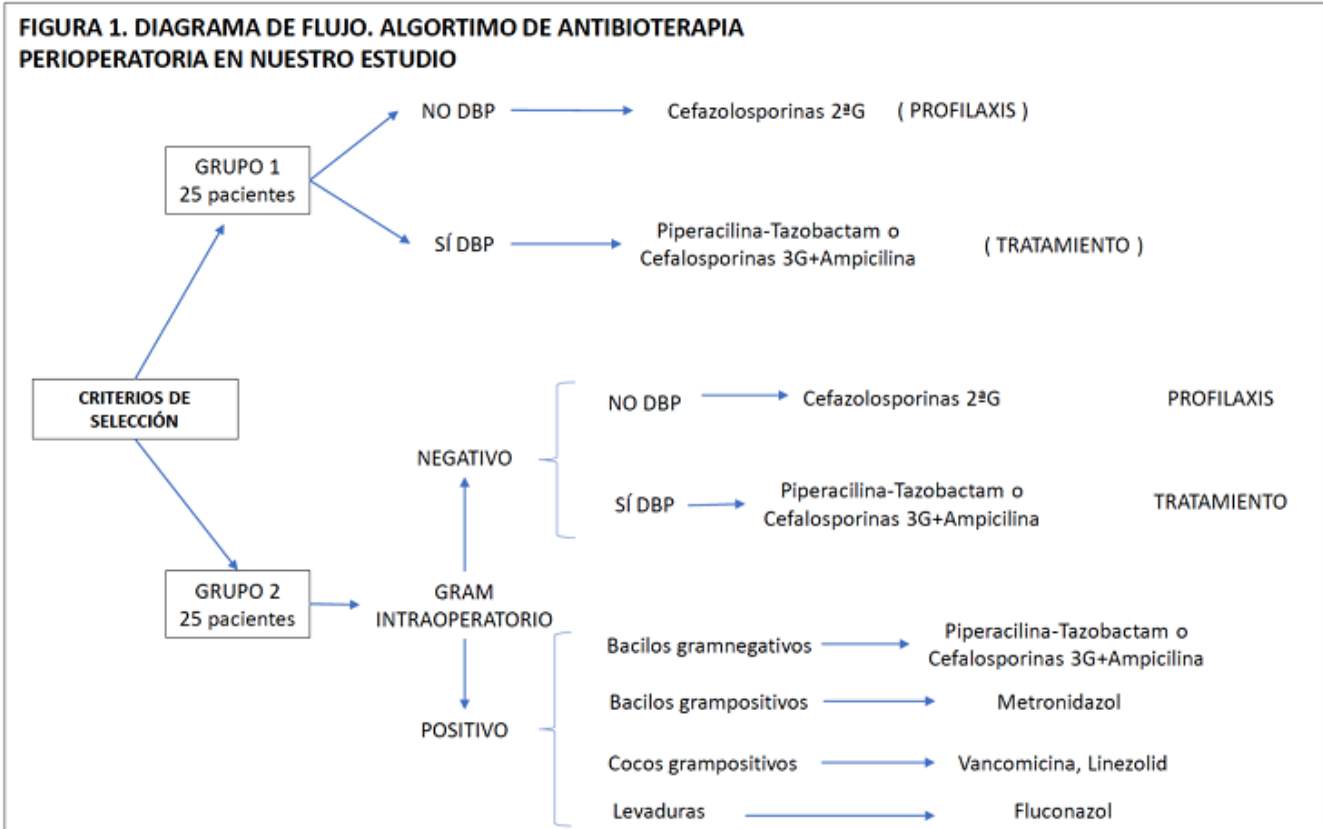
FIGURA 1. DIAGRAMA DE FLUJO. ALGORTIMO DE ANTIBIOTERAPIA PERIOPERATORIA EN NUESTRO ESTUDIO

GRUPO 1
25 pacientes

NO DBP → Cefazolosporinas 2ªG ( PROFILAXIS )

SÍ DBP → Piperacilina-Tazobactam o Cefalosporinas 3G+Ampicilina ( TRATAMIENTO )

CRITERIOS DE SELECCIÓN

GRUPO 2
25 pacientes

GRAM INTRAOPERATORIO

NEGATIVO

NO DBP → Cefazolosporinas 2ªG PROFILAXIS

SÍ DBP → Piperacilina-Tazobactam o Cefalosporinas 3G+Ampicilina TRATAMIENTO

POSITIVO

Bacilos gramnegativos → Piperacilina-Tazobactam o Cefalosporinas 3G+Ampicilina

Bacilos grampositivos → Metronidazol

Cocos grampositivos → Vancomicina, Linezolid

Levaduras → Fluconazol